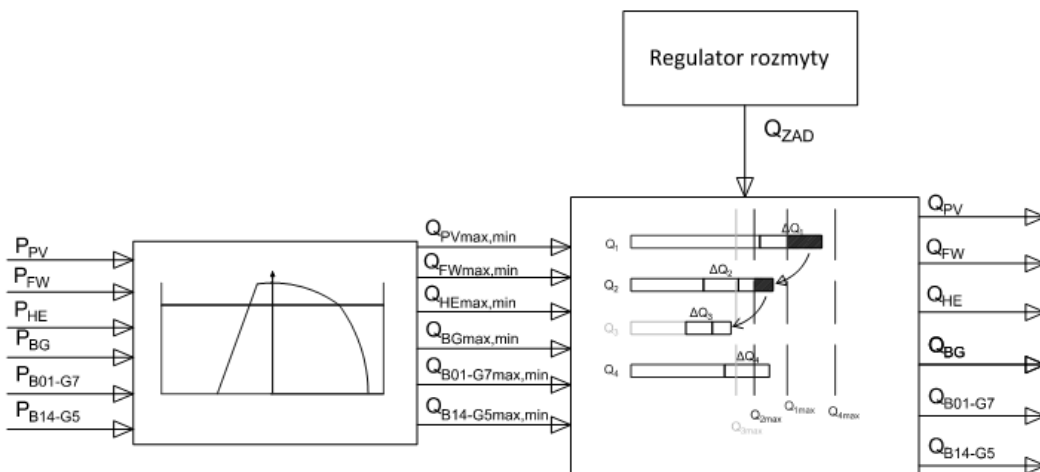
Regulator rozmyty

$Q_{ZAD}$

$P_{PV}$
$P_{FW}$
$P_{HE}$
$P_{BG}$
$P_{B01-G7}$
$P_{B14-G5}$

$Q_{PVmax,min}$
$Q_{FWmax,min}$
$Q_{HEmax,min}$
$Q_{BGmax,min}$
$Q_{B01-G7max,min}$
$Q_{B14-G5max,min}$

$Q_1$
$\Delta Q_1$
$Q_2$
$\Delta Q_2$
$Q_3$
$\Delta Q_3$
$Q_4$
$\Delta Q_4$
$Q_{3max}$
$Q_{2max}$
$Q_{1max}$
$Q_{4max}$

$Q_{PV}$
$Q_{FW}$
$Q_{HE}$
$Q_{BG}$
$Q_{B01-G7}$
$Q_{B14-G5}$